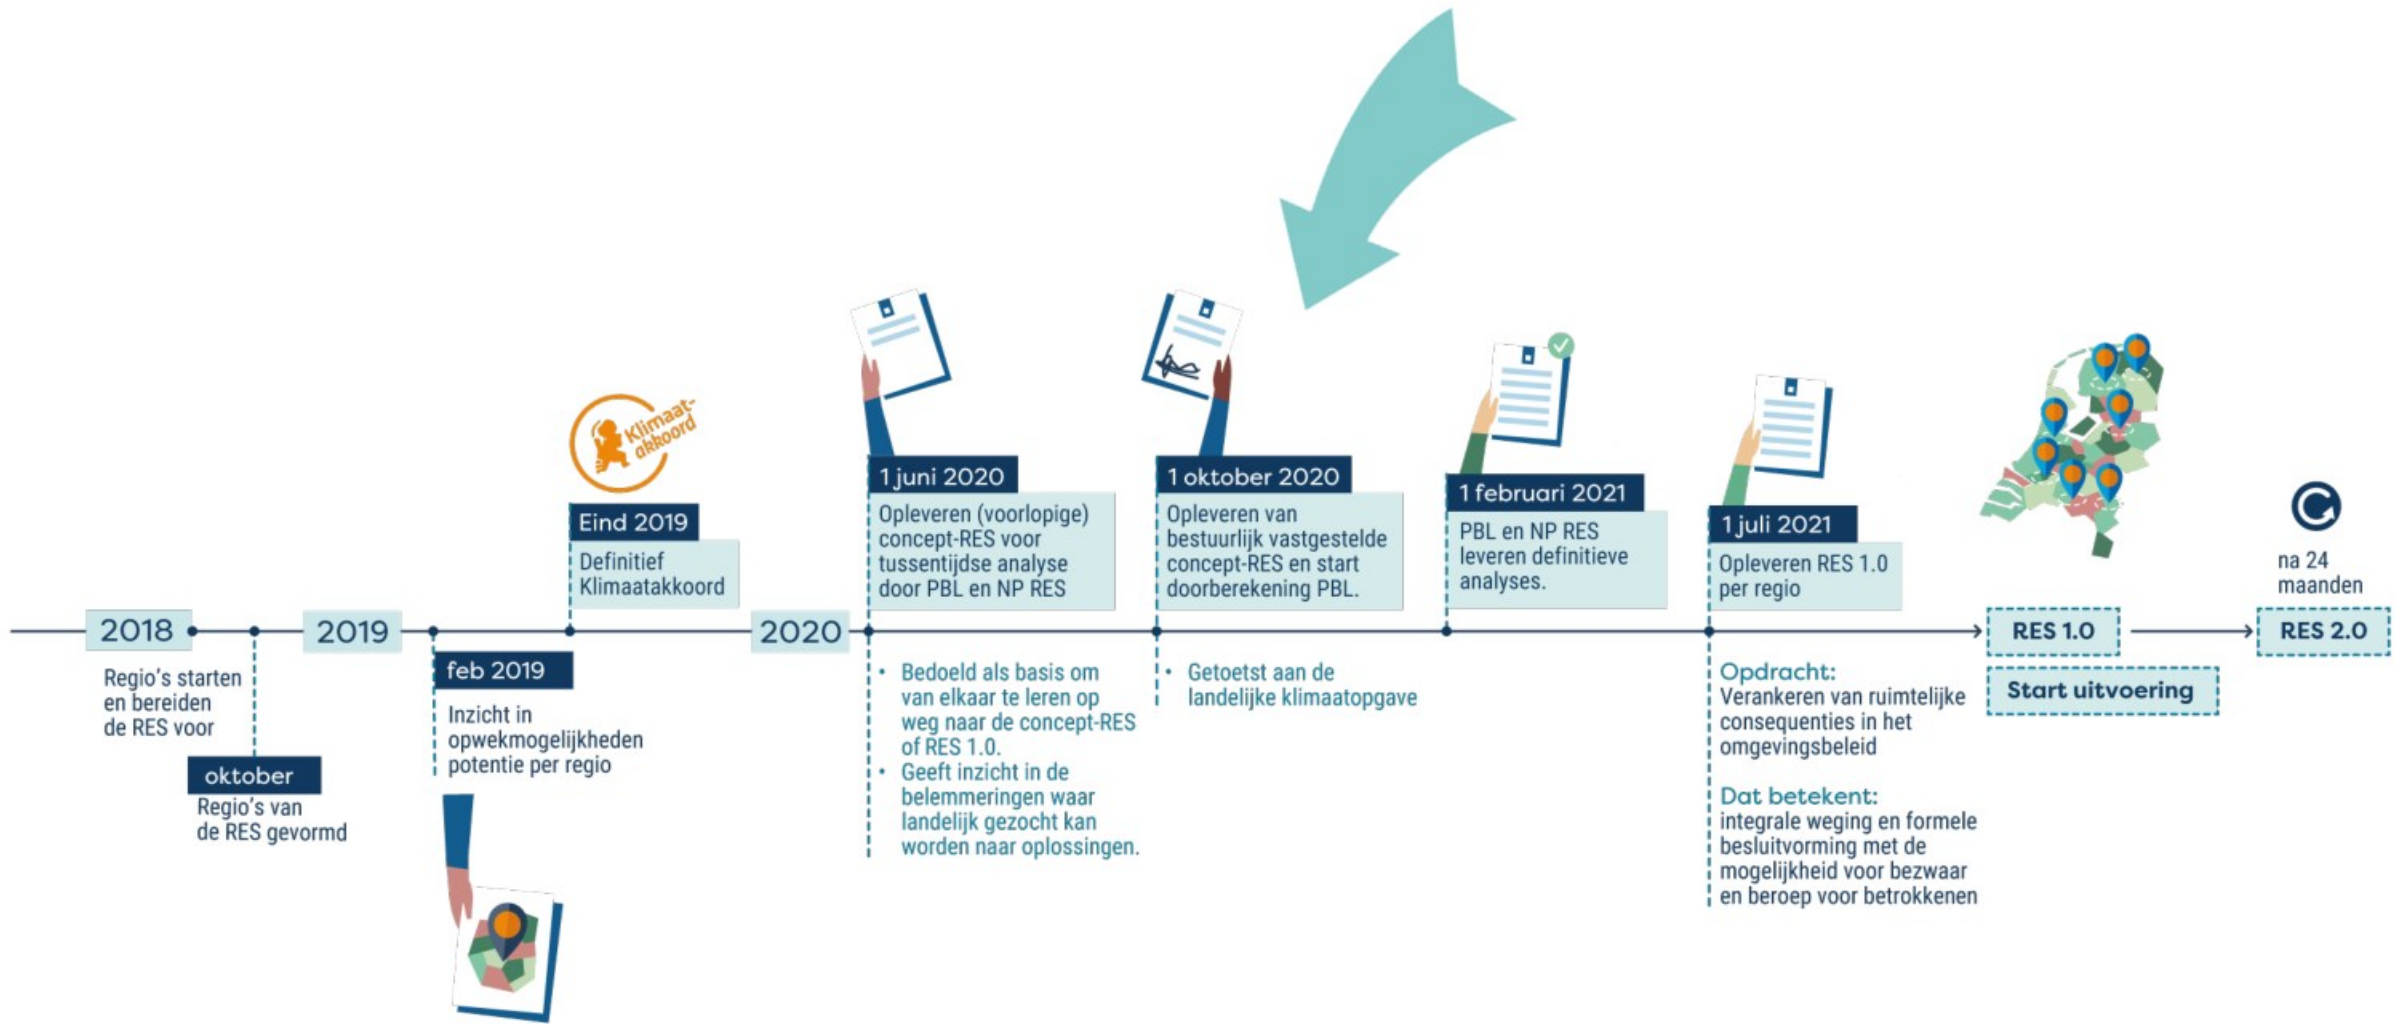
Klimaat-akkoord

Eind 2019
Definitief Klimaatakkoord

1 juni 2020
Opleveren (voorlopige) concept-RES voor tussentijdse analyse door PBL en NP RES

1 oktober 2020
Opleveren van bestuurlijk vastgestelde concept-RES en start doorberekening PBL.

1 februari 2021
PBL en NP RES leveren definitieve analyses.

1 juli 2021
Opleveren RES 1.0 per regio

na 24 maanden

2018
Regio's starten en bereiden de RES voor

oktober
Regio's van de RES gevormd

2019

feb 2019
Inzicht in opwekmogelijkheden potentie per regio

2020

• Bedoeld als basis om van elkaar te leren op weg naar de concept-RES of RES 1.0.
• Geeft inzicht in de belemmeringen waar landelijk gezocht kan worden naar oplossingen.

• Getoetst aan de landelijke klimaatopgave

Opdracht:
Verankeren van ruimtelijke consequenties in het omgevingsbeleid

Dat betekent:
integrale weging en formele besluitvorming met de mogelijkheid voor bezwaar en beroep voor betrokkenen

RES 1.0

Start uitvoering

RES 2.0